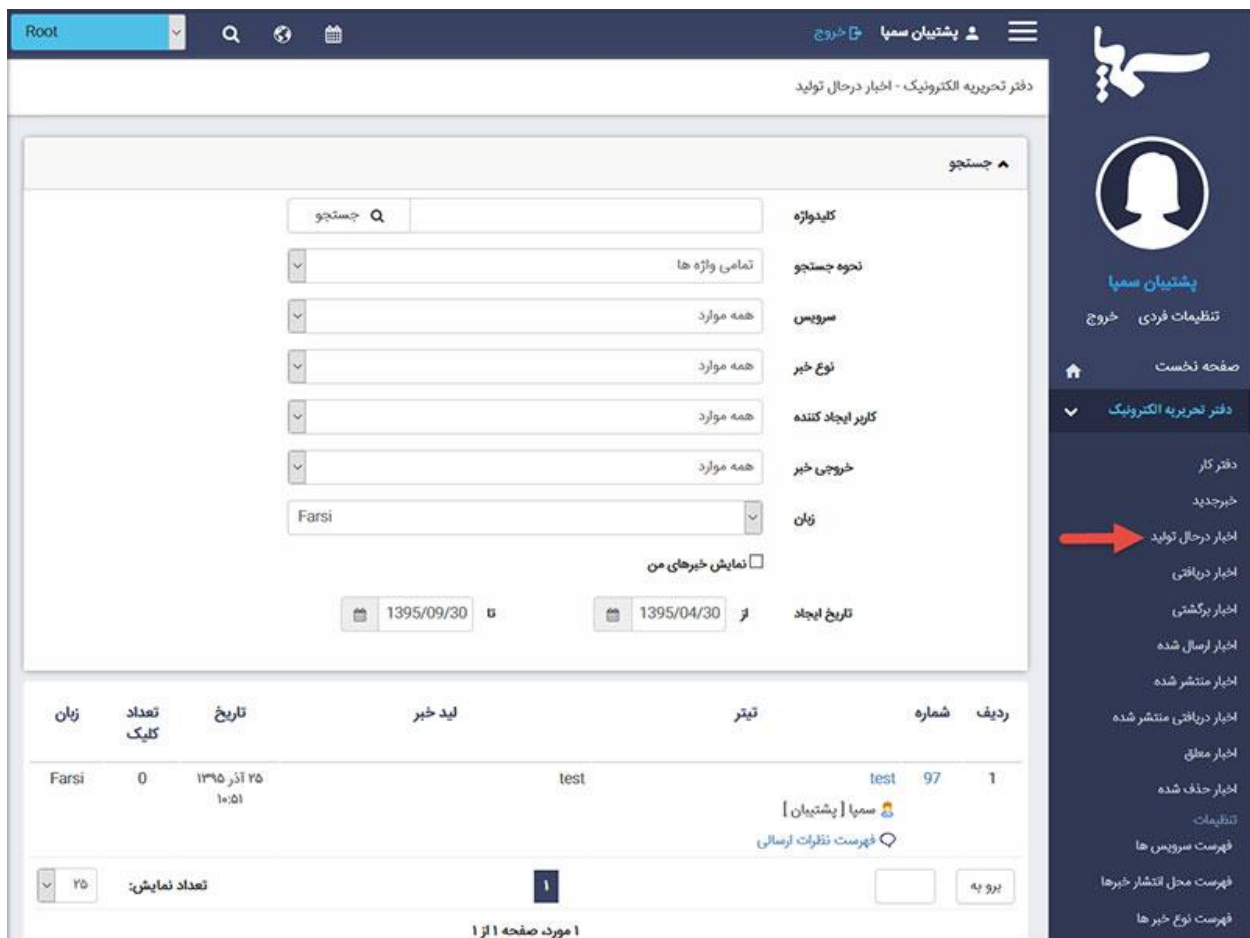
Root

پشتیبان سمپا خروج

دفتر تحریریه الکترونیک - اخبار درحال تولید

جستجو

| | |
|---|---|
| کلیدواژه | جستجو |
| نحوه جستجو | تمامی واژه ها |
| سرویس | همه موارد |
| نوع خبر | همه موارد |
| کاربر ایجاد کننده | همه موارد |
| خروجی خبر | همه موارد |
| زبان | Farsi |

نمایش خبرهای من

تاریخ ایجاد از 1395/04/30 تا 1395/09/30

| ردیف | شماره | تیتر | لید خبر | تاریخ | تعداد کلیک | زبان |
|---|---|---|---|---|---|---|
| 1 | 97 | test سمپا [ پشتیبان ] فهرست نظرات ارسالی | test | ۲۵ آذر ۱۳۹۵ ۱۰:۵۱ | 0 | Farsi |

برو به

1

تعداد نمایش: ۲۵

۱ مورد، صفحه ۱ از ۱

سمپا

پشتیبان سمپا

تنظیمات فردی خروج

صفحه نخست

دفتر تحریریه الکترونیک

دفتر کار

خبرجدید

اخبار درحال تولید

اخبار دریافتی

اخبار برگشتی

اخبار ارسال شده

اخبار منتشر شده

اخبار دریافتی منتشر شده

اخبار معلق

اخبار حذف شده

تنظیمات

فهرست سرویس ها

فهرست محل انتشار خبرها

فهرست نوع خبر ها